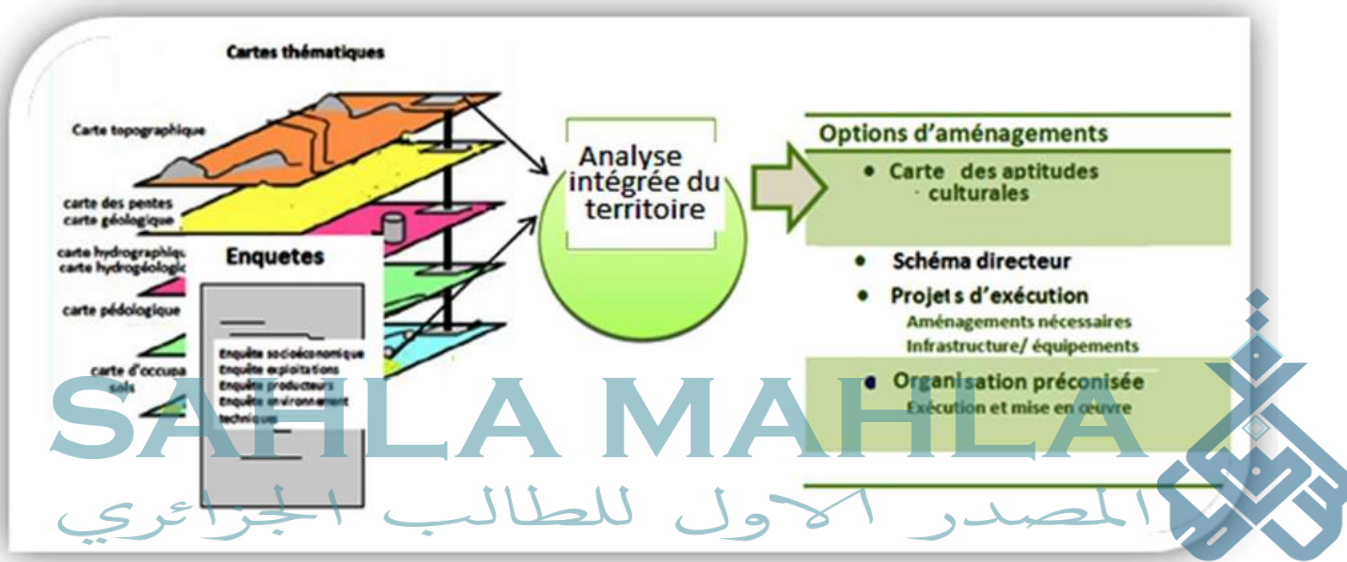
Cartes thématiques

Carte topographique

carte des pentes
carte géologique

carte hydrographique
carte hydrogéologique

carte pédologique

carte d'occupa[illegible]
sols

Enquetes

Enquête socioéconomique
Enquête exploitations
Enquête producteurs
Enquête environnement
techniques

Analyse intégrée du territoire

Options d'aménagements

• Carte des aptitudes culturales

• Schéma directeur

• Projets d'exécution
Aménagements nécessaires
Infrastructure/ équipements

• Organisation préconisée
Exécution et mise en œuvre

SAHLA MAHLA
المصدر الاول للطالب الجزائري